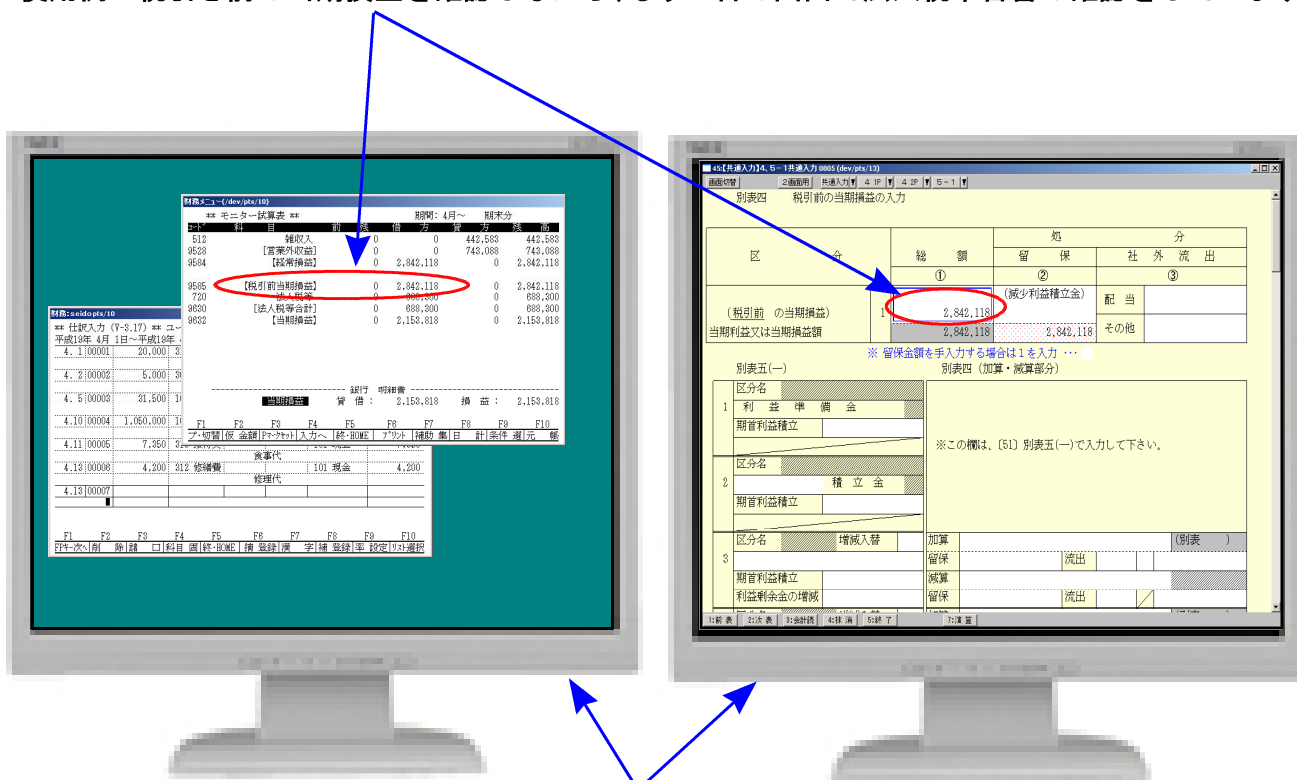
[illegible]

財務:seidopts/10
** 仕訳入力 (V-3.17) ** ユ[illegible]
平成19年 4月 1日〜平成18年 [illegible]

| 4. 1 | 00001 | 20,000 | 3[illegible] | | | |
|---|---|---|---|---|---|---|
| 4. 2 | 00002 | 5,000 | 3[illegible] | | | |
| 4. 5 | 00003 | 31,500 | 1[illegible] | | | |
| 4.10 | 00004 | 1,050,000 | 1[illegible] | | | |
| 4.11 | 00005 | 7,350 | 3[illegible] | | | |
| | | | 資事代 | | | |
| 4.13 | 00006 | 4,200 | 312 修繕費 | | 101 現金 | 4,200 |
| | | | 修理代 | | | |
| 4.13 | 00007 | | | | | |

F1 F2 F3 F4 F5 F6 F7 F8 F9 F10
FPｷｰ次へ 削 除 諸 口 科目 画 終･HOME 摘 登録 漢 字 補 登録 率 設定 ﾘｽﾄ選択

財務メニュー(/dev/pts/10)
** モニター試算表 ** 期間: 4月〜 期末分

| ｺｰﾄﾞ | 科 目 | 前 残 | 借 方 | 貸 方 | 残 高 |
|---|---|---|---|---|---|
| 512 | 雑収入 | 0 | 0 | 442,583 | 442,583 |
| 9523 | [営業外収益] | 0 | 0 | 743,088 | 743,088 |
| 9584 | [経常損益] | 0 | 2,842,118 | 0 | 2,842,118 |
| 9585 | [税引前当期損益] | 0 | 2,842,118 | 0 | 2,842,118 |
| 720 | 法人税等 | 0 | 688,300 | 0 | 688,300 |
| 9630 | [法人税等合計] | 0 | 688,300 | 0 | 688,300 |
| 9632 | [当期損益] | 0 | 2,153,818 | 0 | 2,153,818 |

銀行 明細書
当期損益 貸 借 : 2,153,818 損 益 : 2,153,818

F1 F2 F3 F4 F5 F6 F7 F8 F9 F10
ﾌﾟ･切替 仮 金額 Pﾏｰｸｾｯﾄ 入力へ 終･HOME ﾌﾟﾘﾝﾄ 補助 集 日 計 条件 選 元 帳

45:[共通入力]4、5－1共通入力 0805 (dev/pts/13)
画面切替 2画面用 共通入力 4 1P 4 2P 5－1

別表四 税引前の当期損益の入力

| 区 分 | | 総 額 | 処 留 保 | 分 社 外 流 出 | |
|---|---|---|---|---|---|
| | | ① | ② | ③ | |
| (税引前 の当期損益) | 1 | 2,842,118 | (減少利益積立金) | 配 当 | |
| 当期利益又は当期損益額 | | 2,842,118 | 2,842,118 | その他 | |

※ 留保金額を手入力する場合は1を入力 ・・・

別表五(一) 別表四 (加算・減算部分)

1 区分名 利 益 準 備 金 期首利益積立
※この欄は、[51] 別表五(一)で入力して下さい。
2 区分名 積 立 金 期首利益積立
3 区分名 増減入替 期首利益積立 利益剰余金の増減
加算 (別表 )
留保 流出
減算
留保 流出

1:前 表 2:次 表 3:合計誤 4:抹 消 5:終 了 7:演 算